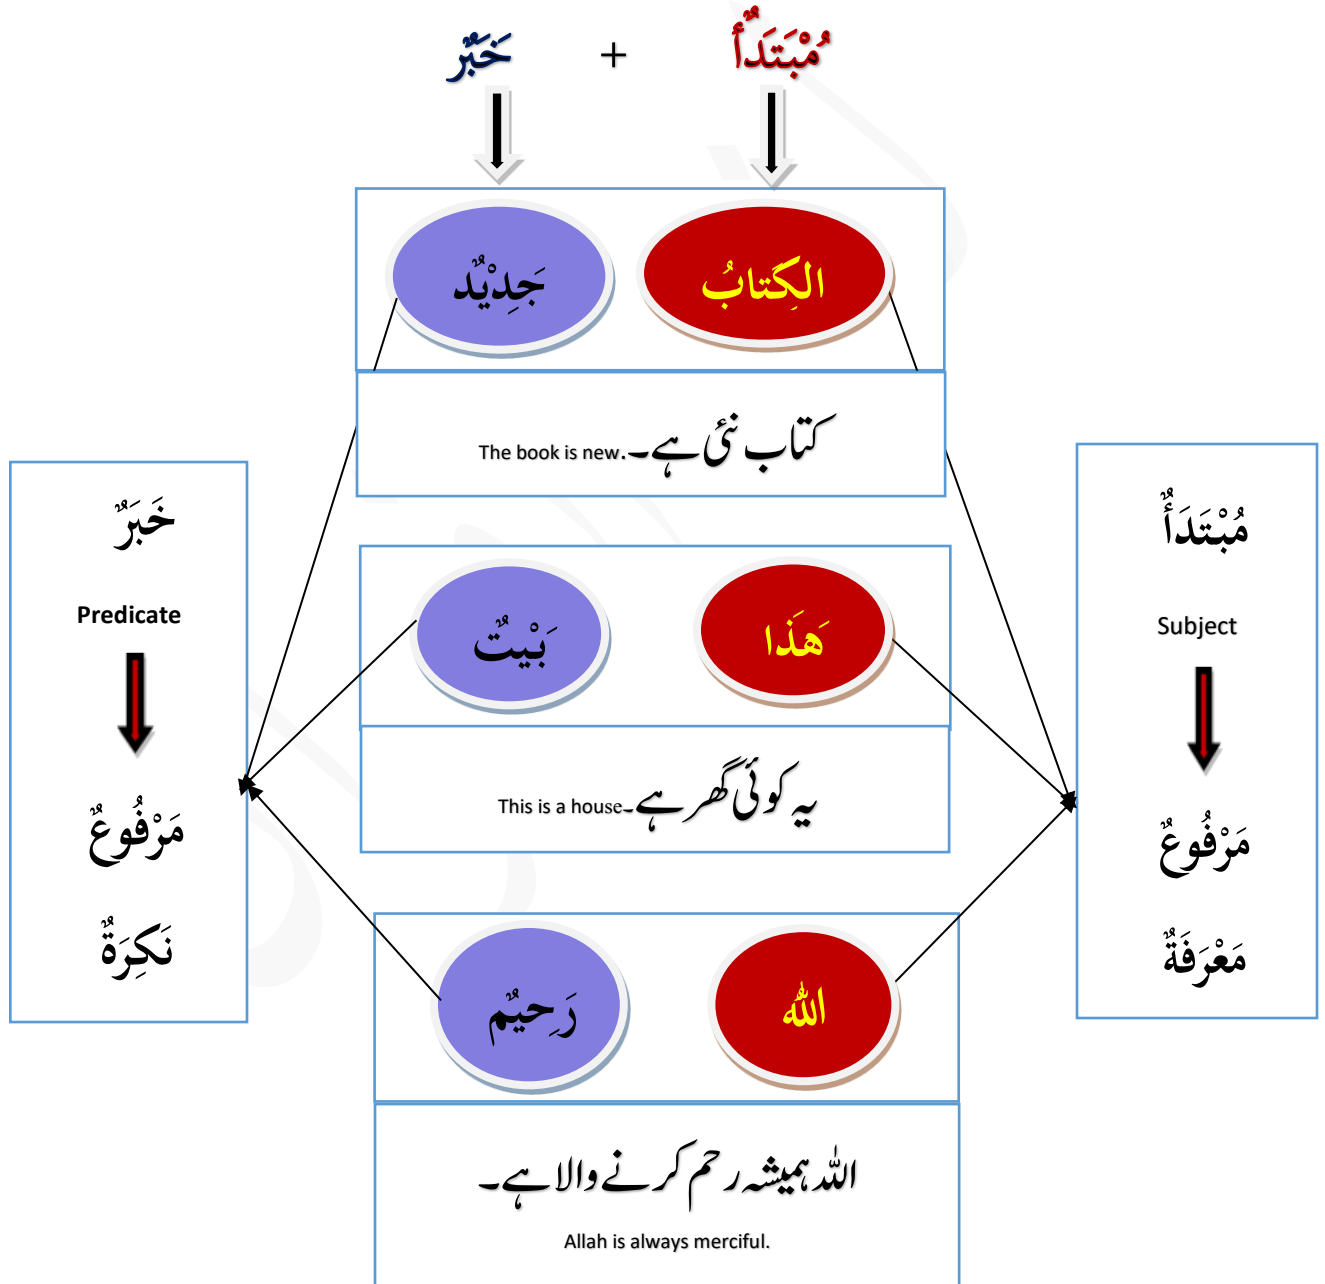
مُبْتَدَأٌ + خَبَرٌ

الكِتابُ جَدِيْدٌ

کتاب نئی ہے۔ The book is new.

هَذا بَيْتٌ

یہ کوئی گھر ہے۔ This is a house.

الله رَحِيْمٌ

اللہ ہمیشہ رحم کرنے والا ہے۔

Allah is always merciful.

خَبَرٌ
Predicate
مَرْفُوعٌ
نَكِرَةٌ

مُبْتَدَأٌ
Subject
مَرْفُوعٌ
مَعْرِفَةٌ